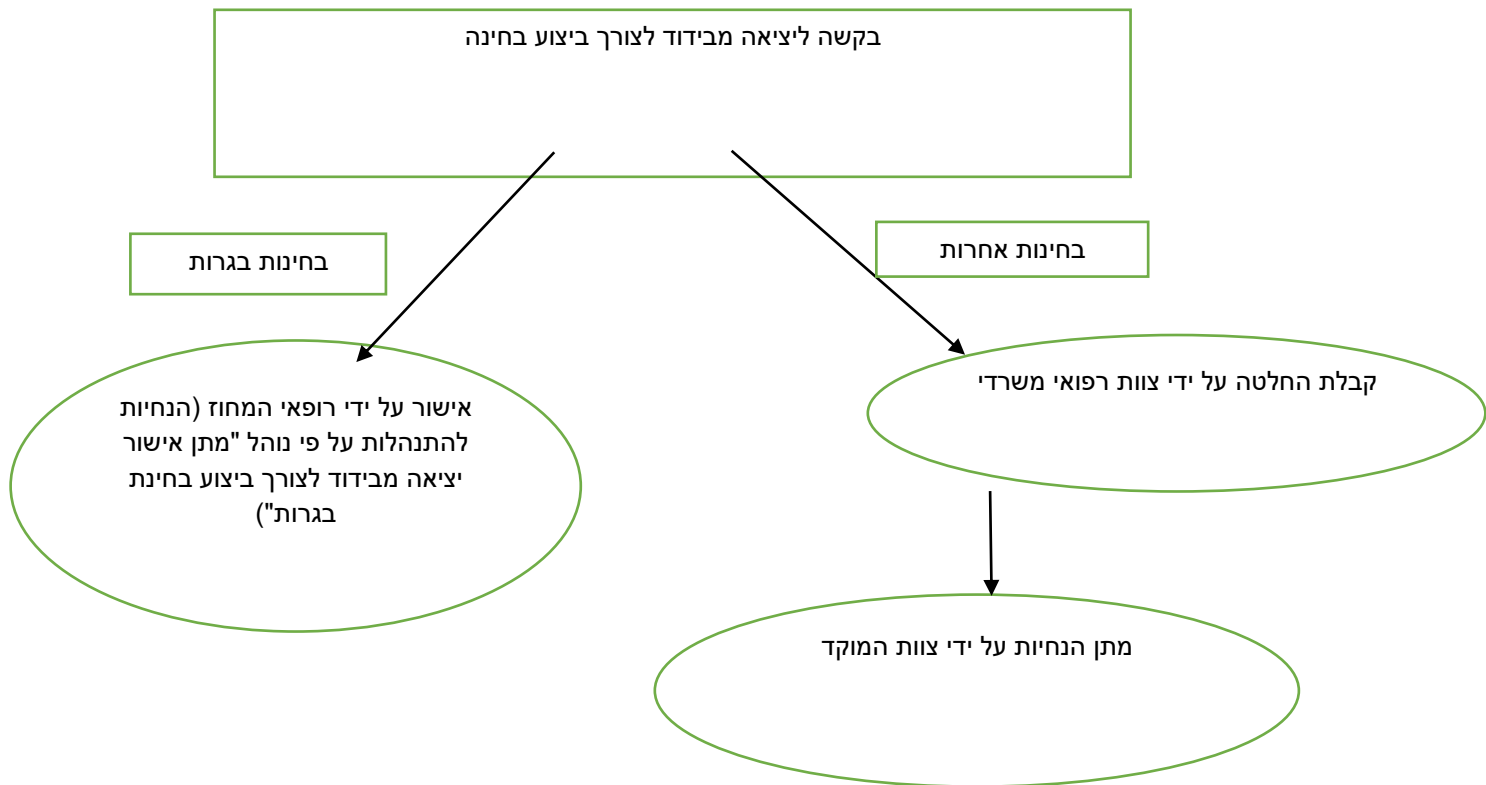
בקשה ליציאה מבידוד לצורך ביצוע בחינה

בחינות אחרות

בחינות בגרות

קבלת החלטה על ידי צוות רפואי משרדי

אישור על ידי רופאי המחוז (הנחיות להתנהלות על פי נוהל "מתן אישור יציאה מבידוד לצורך ביצוע בחינת בגרות")

מתן הנחיות על ידי צוות המוקד